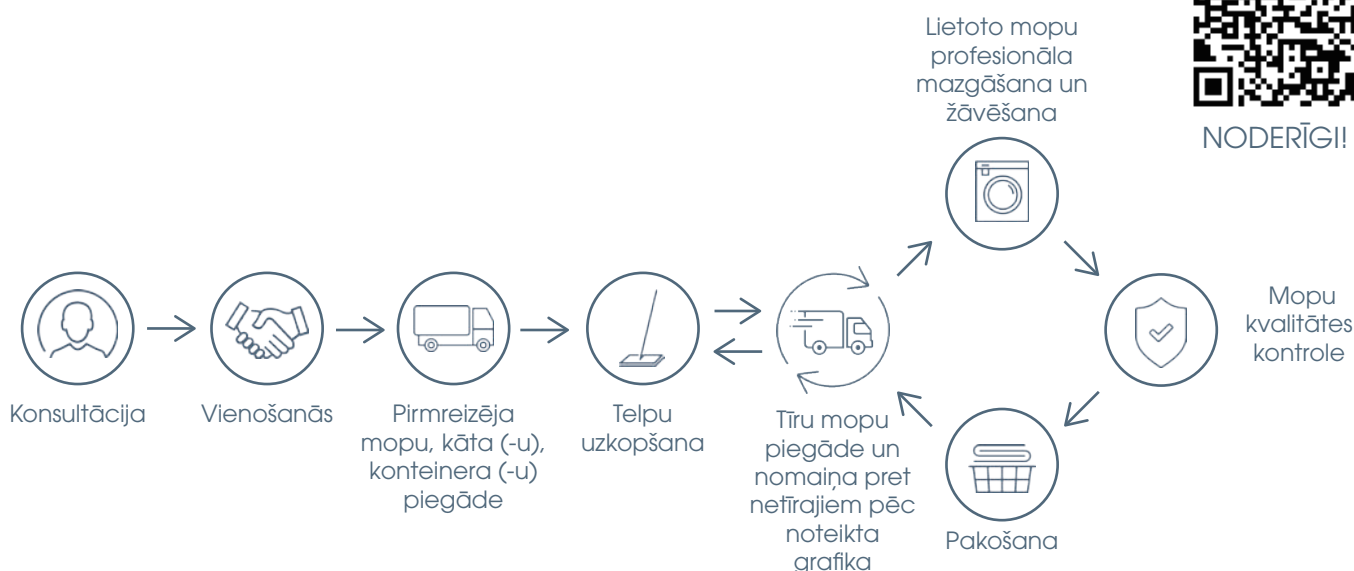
Lietoto mopu profesionāla mazgāšana un žāvēšana

NODERĪGI!

Konsultācija

Vienošanās

Pirmreizēja mopu, kāta (-u), konteinera (-u) piegāde

Telpu uzkopšana

Tīru mopu piegāde un nomaiņa pret netīrajiem pēc noteikta grafika

Mopu kvalitātes kontrole

Pakošana